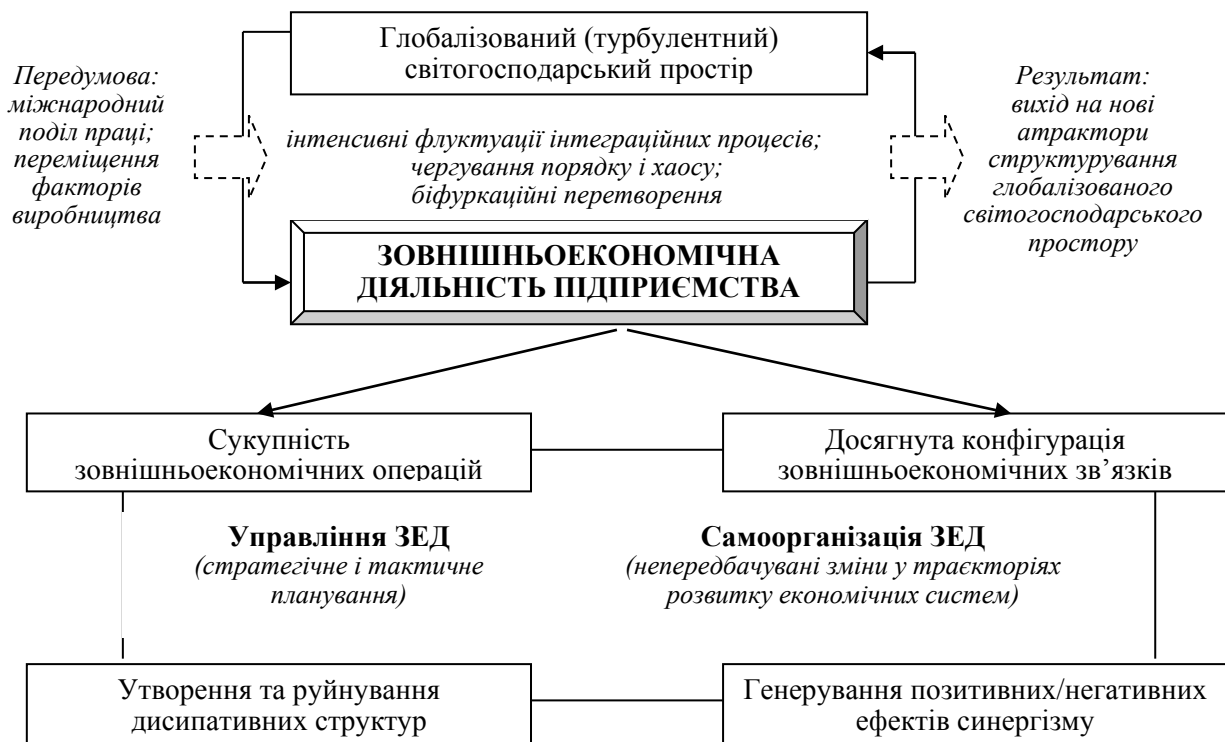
Глобалізований (турбулентний) світогосподарський простір

Передумова: міжнародний поділ праці; переміщення факторів виробництва

інтенсивні флуктуації інтеграційних процесів; чергування порядку і хаосу; біфуркаційні перетворення

Результат: вихід на нові атрактори структурування глобалізованого світогосподарського простору

ЗОВНІШНЬОЕКОНОМІЧНА ДІЯЛЬНІСТЬ ПІДПРИЄМСТВА

Сукупність зовнішньоекономічних операцій

Досягнута конфігурація зовнішньоекономічних зв'язків

Управління ЗЕД
(стратегічне і тактичне планування)

Самоорганізація ЗЕД
(непередбачувані зміни у траєкторіях розвитку економічних систем)

Утворення та руйнування дисипативних структур

Генерування позитивних/негативних ефектів синергізму